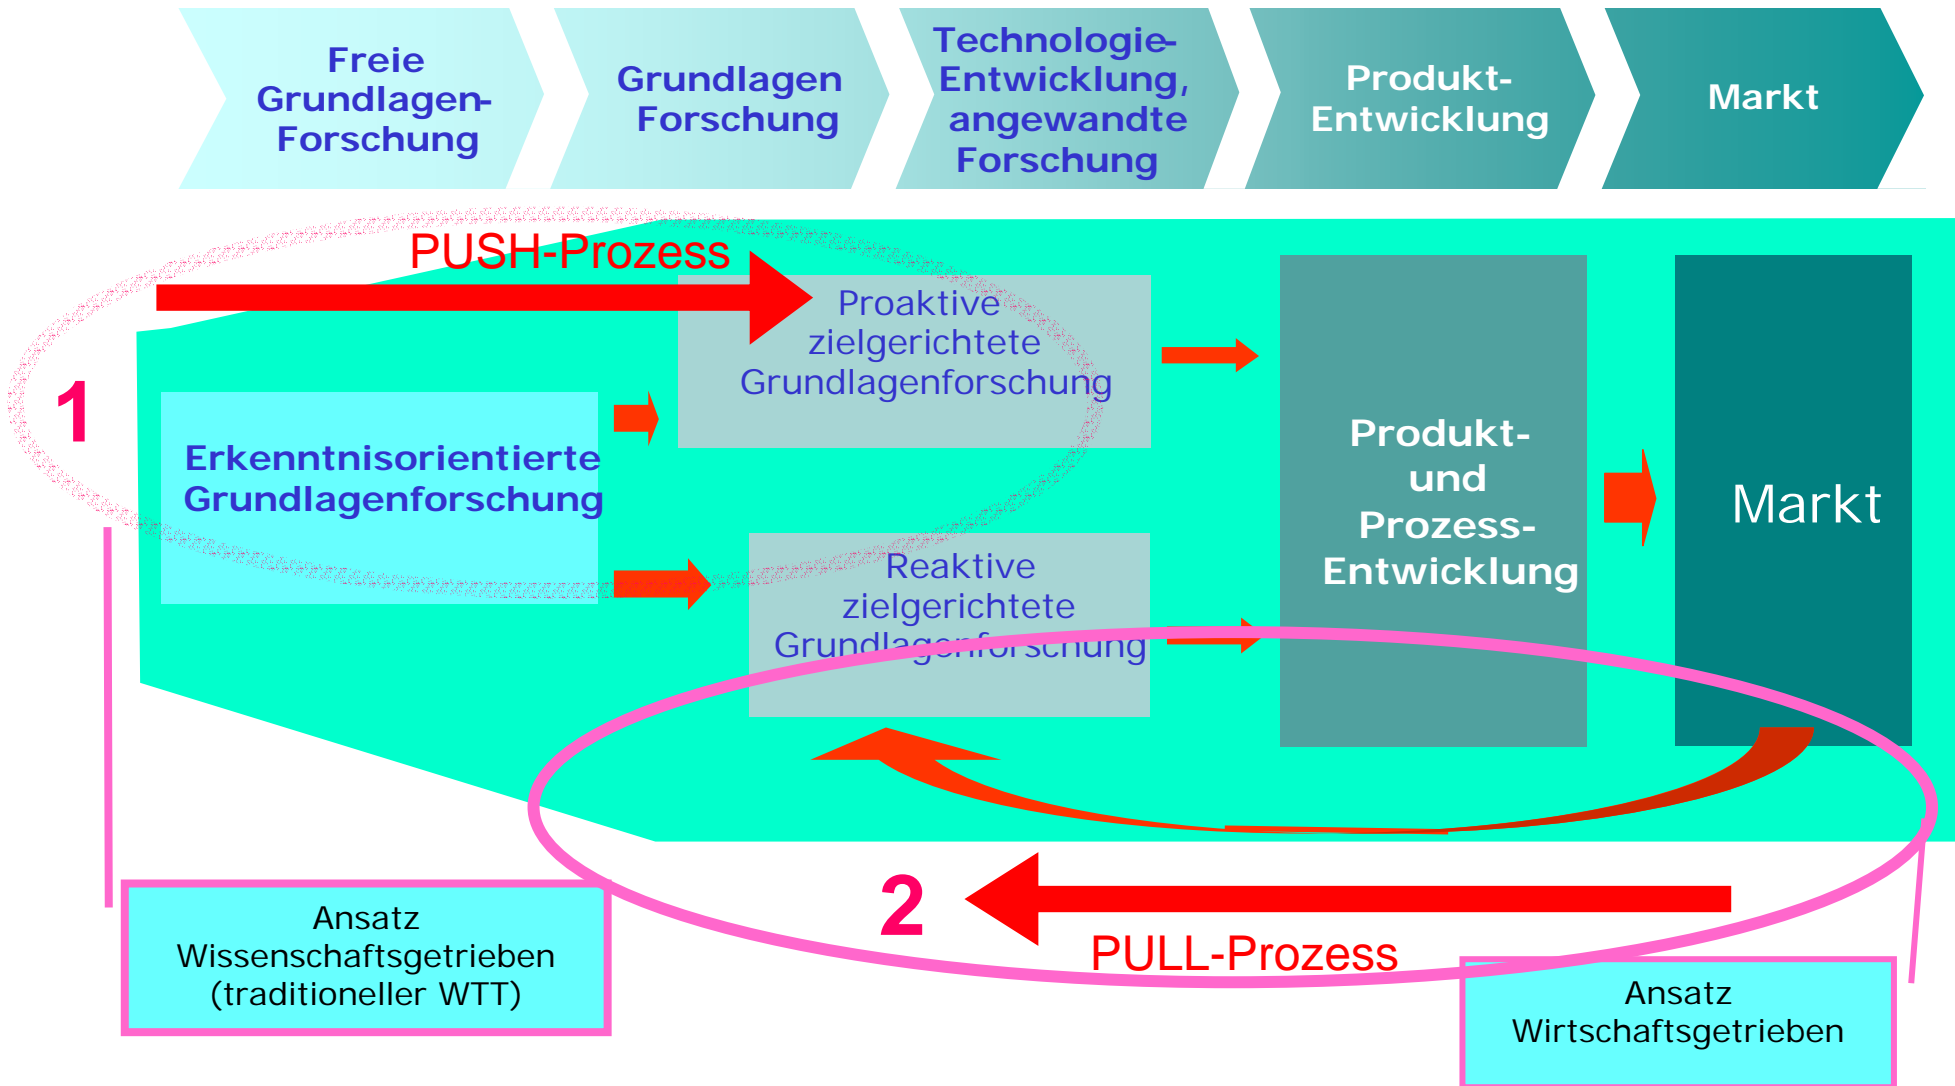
Freie Grundlagen-Forschung

Grundlagen Forschung

Technologie-Entwicklung, angewandte Forschung

Produkt-Entwicklung

Markt

PUSH-Prozess

1

Proaktive zielgerichtete Grundlagenforschung

Erkenntnisorientierte Grundlagenforschung

Reaktive zielgerichtete Grundlagenforschung

Produkt- und Prozess-Entwicklung

Markt

2

PULL-Prozess

Ansatz Wissenschaftsgetrieben (traditioneller WTT)

Ansatz Wirtschaftsgetrieben